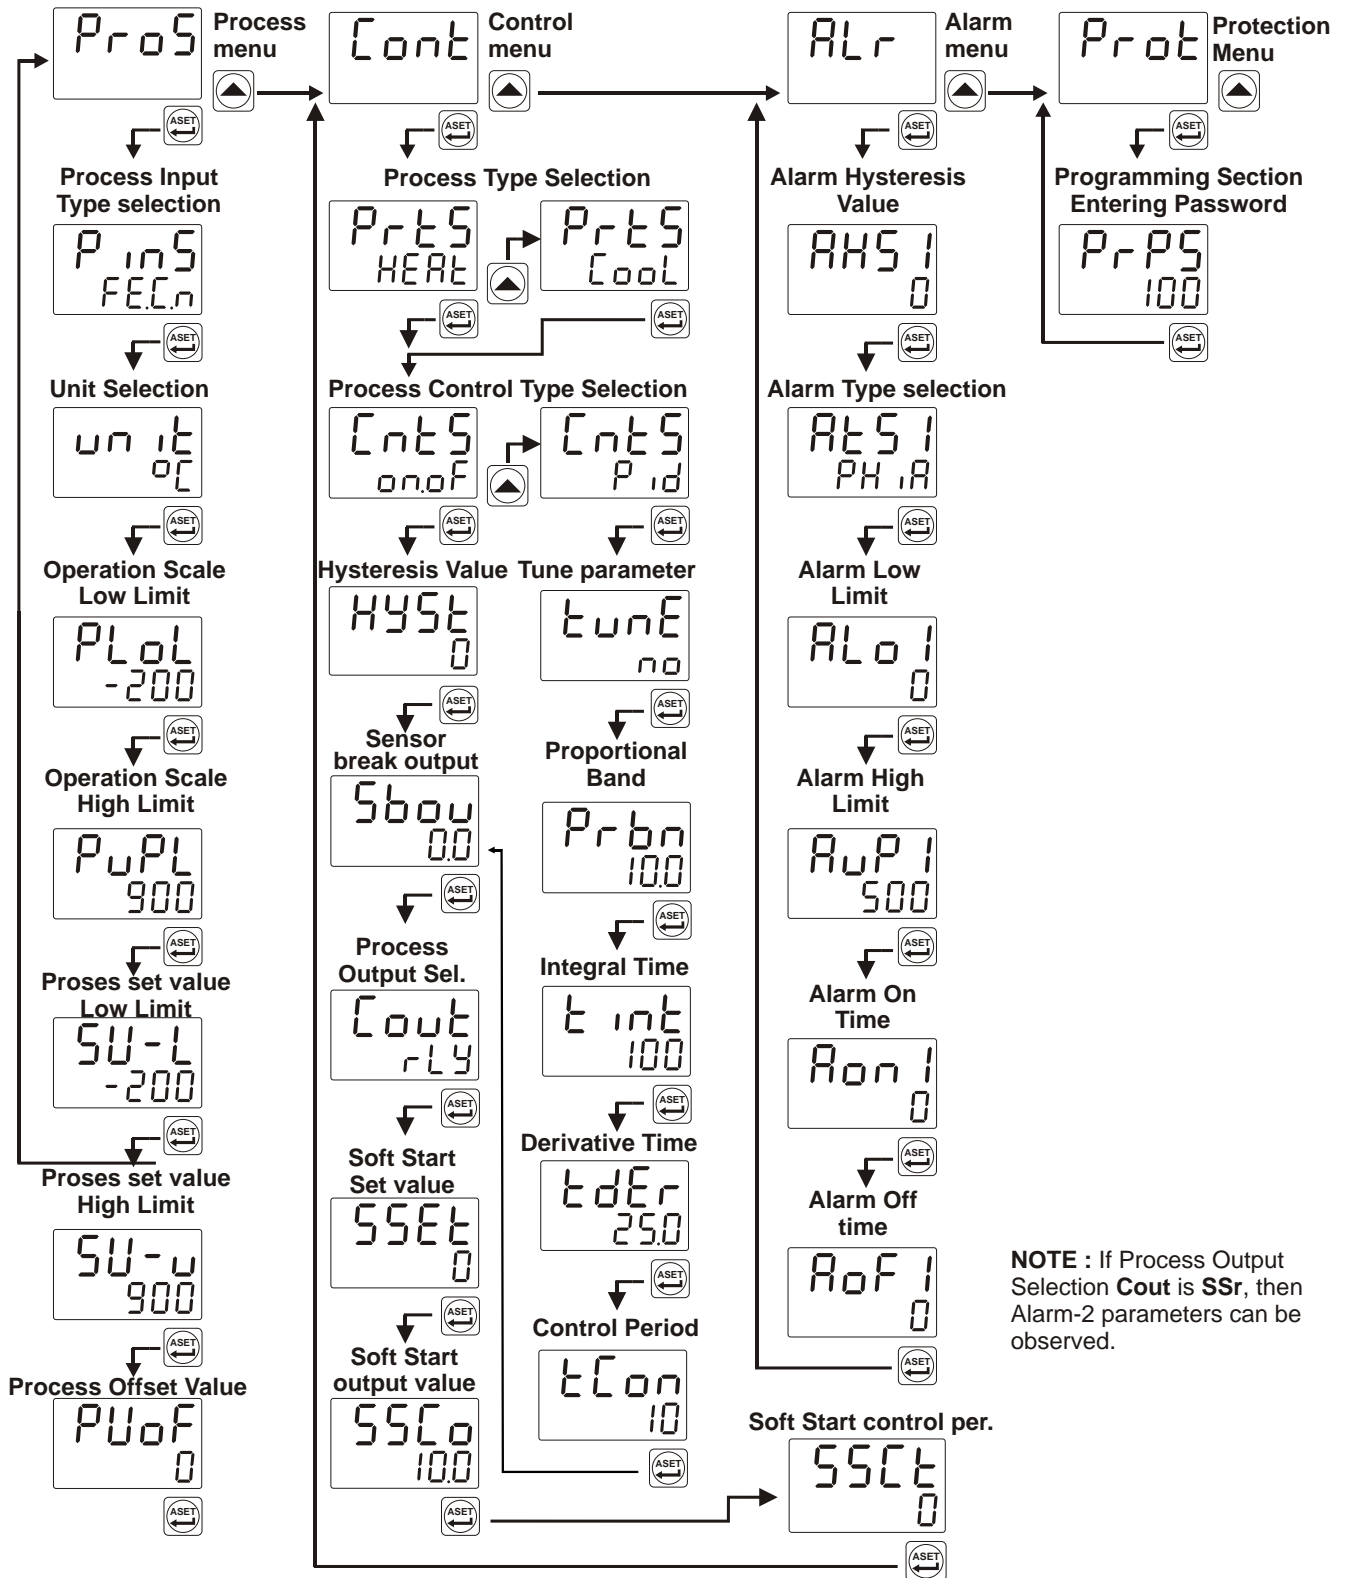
ProS
Process menu

ASET

Process Input Type selection
PinS
FE.C.n

ASET

Unit Selection
unit
°C

ASET

Operation Scale Low Limit
PLoL
-200

ASET

Operation Scale High Limit
PuPL
900

ASET

Proses set value Low Limit
SU-L
-200

ASET

Proses set value High Limit
SU-u
900

ASET

Process Offset Value
PUoF
0

ASET

Cont
Control menu

ASET

Process Type Selection
PrtS
HEAt
PrtS
CooL

ASET
ASET

Process Control Type Selection
CntS
on.oF
CntS
Pid

ASET
ASET

Hysteresis Value
HYSt
0

Tune parameter
tunE
no

ASET
ASET

Sensor break output
Sbou
0.0

Proportional Band
Prbn
10.0

ASET
ASET

Process Output Sel.
Cout
rLY

Integral Time
t int
100

ASET
ASET

Soft Start Set value
SSEt
0

Derivative Time
tdEr
25.0

ASET
ASET

Soft Start output value
SSCo
10.0

Control Period
tCon
10

ASET
ASET

ALr
Alarm menu

ASET

Alarm Hysteresis Value
AHS1
0

ASET

Alarm Type selection
AtS1
PH iA

ASET

Alarm Low Limit
ALo1
0

ASET

Alarm High Limit
AuP1
500

ASET

Alarm On Time
Aon1
0

ASET

Alarm Off time
AoF1
0

ASET

Soft Start control per.
SSCt
0

ASET

Prot
Protection Menu

ASET

Programming Section Entering Password
PrPS
100

ASET

NOTE : If Process Output Selection Cout is SSr, then Alarm-2 parameters can be observed.